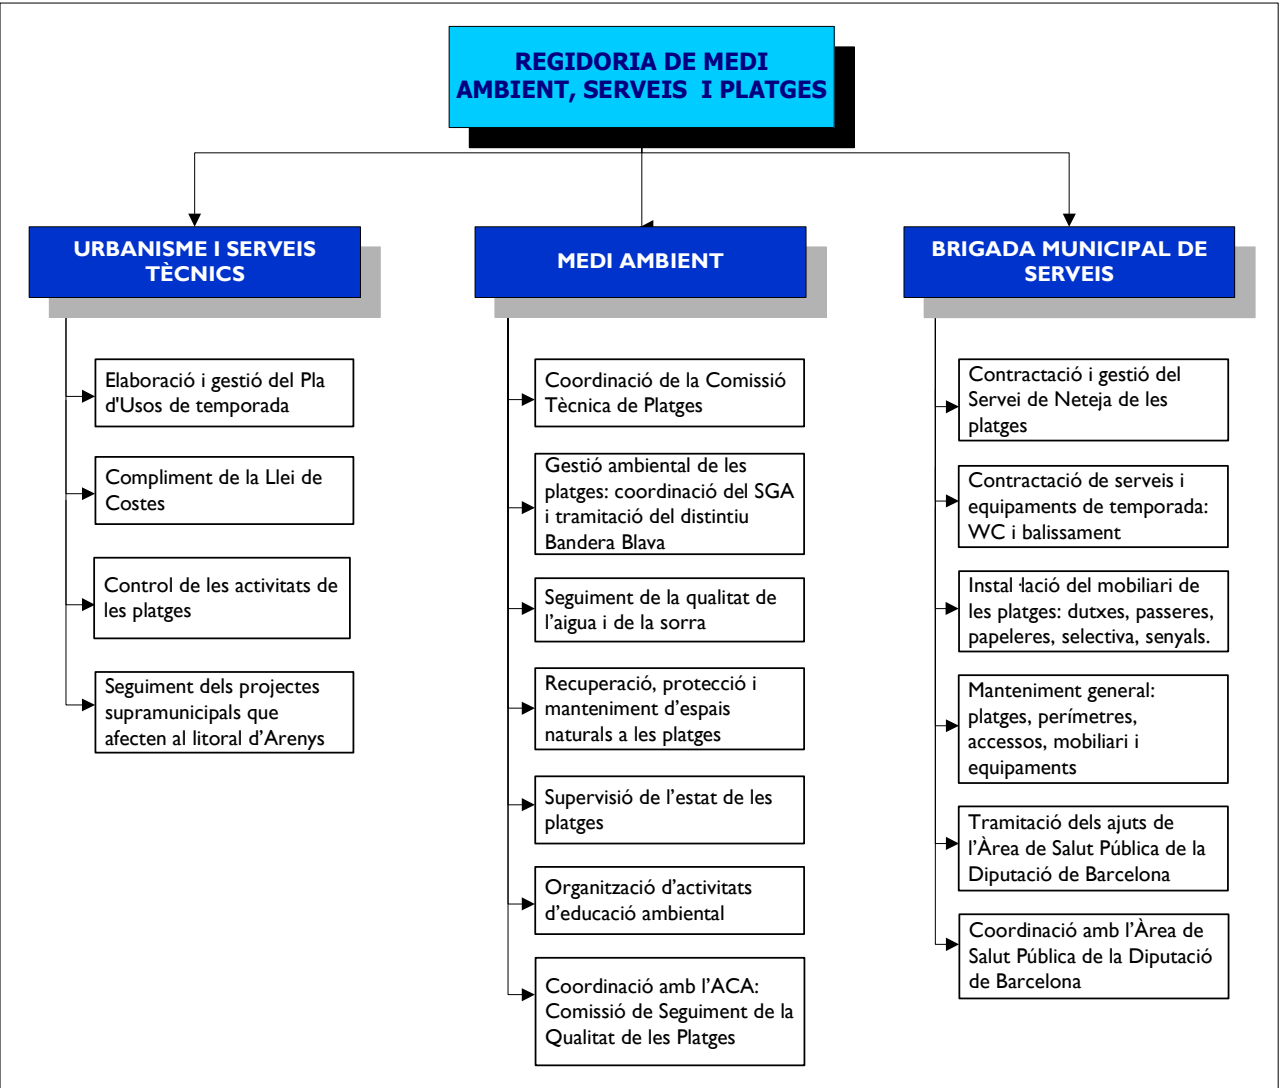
REGIDORIA DE MEDI AMBIENT, SERVEIS I PLATGES

URBANISME I SERVEIS TÈCNICS

Elaboració i gestió del Pla d'Usos de temporada

Compliment de la Llei de Costes

Control de les activitats de les platges

Seguiment dels projectes supramunicipals que afecten al litoral d'Arenys

MEDI AMBIENT

Coordinació de la Comissió Tècnica de Platges

Gestió ambiental de les platges: coordinació del SGA i tramitació del distintiu Bandera Blava

Seguiment de la qualitat de l'aigua i de la sorra

Recuperació, protecció i manteniment d'espais naturals a les platges

Supervisió de l'estat de les platges

Organització d'activitats d'educació ambiental

Coordinació amb l'ACA: Comissió de Seguiment de la Qualitat de les Platges

BRIGADA MUNICIPAL DE SERVEIS

Contractació i gestió del Servei de Neteja de les platges

Contractació de serveis i equipaments de temporada: WC i balissament

Instal·lació del mobiliari de les platges: dutxes, passeres, papeleres, selectiva, senyals.

Manteniment general: platges, perímetres, accessos, mobiliari i equipaments

Tramitació dels ajuts de l'Àrea de Salut Pública de la Diputació de Barcelona

Coordinació amb l'Àrea de Salut Pública de la Diputació de Barcelona